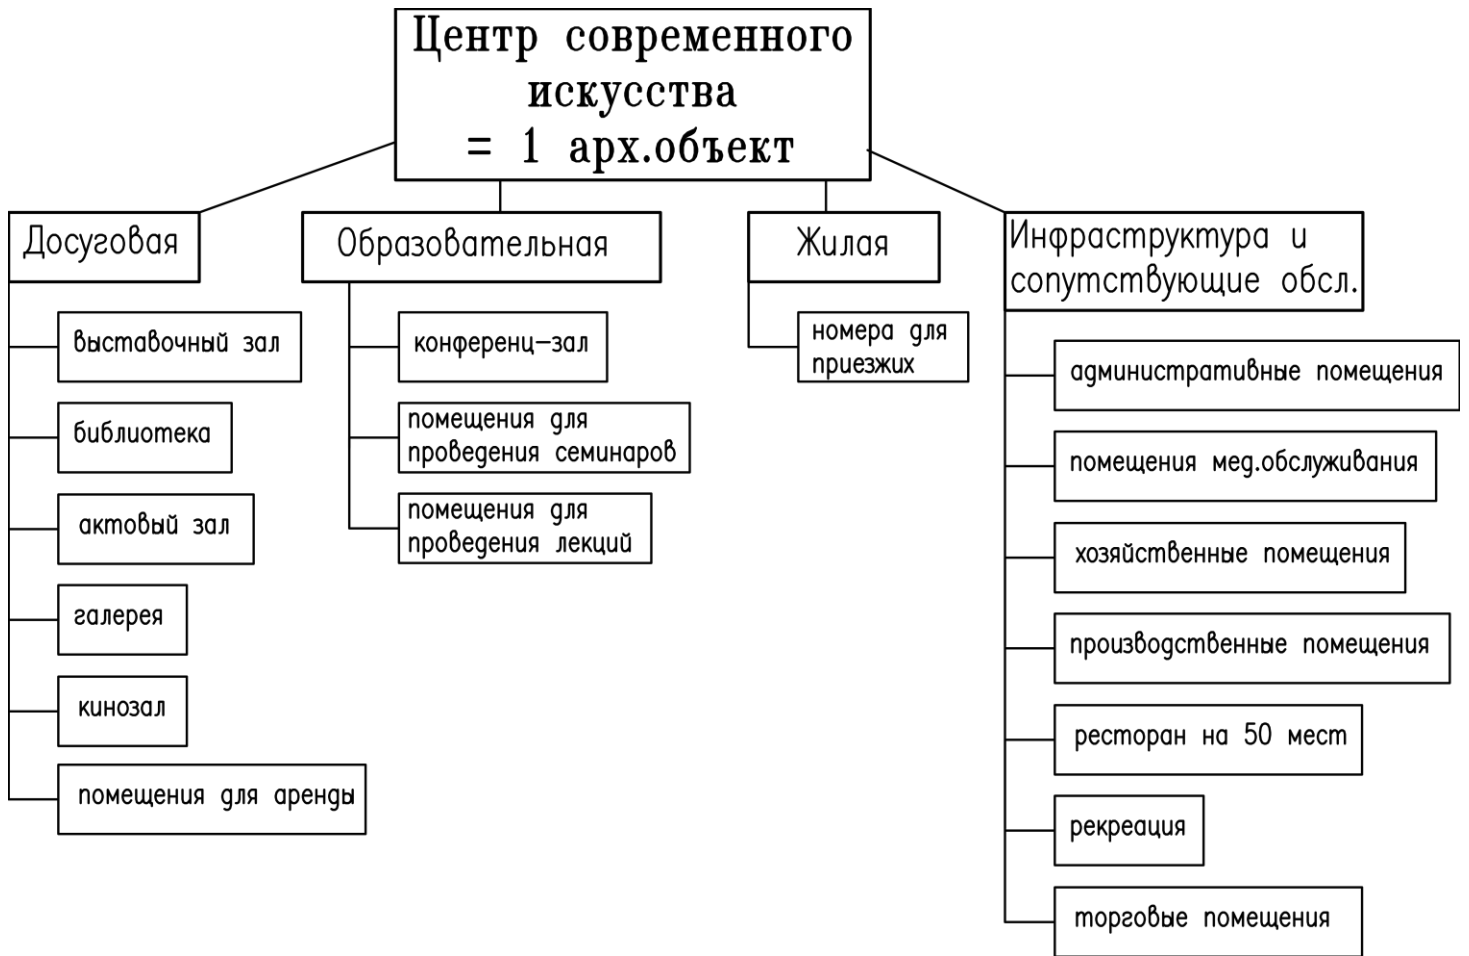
Центр современного искусства = 1 арх.объект

Досуговая

выставочный зал

библиотека

актовый зал

галерея

кинозал

помещения для аренды

Образовательная

конференц-зал

помещения для проведения семинаров

помещения для проведения лекций

Жилая

номера для приезжих

Инфраструктура и сопутствующие обсл.

административные помещения

помещения мед.обслуживания

хозяйственные помещения

производственные помещения

ресторан на 50 мест

рекреация

торговые помещения